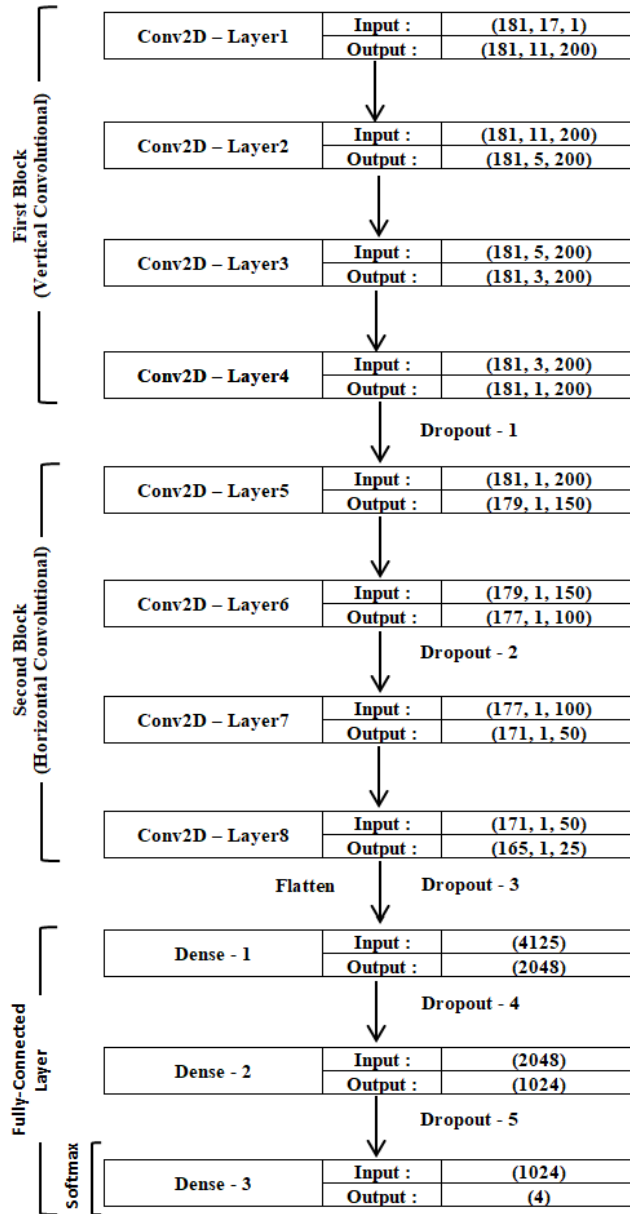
First Block
(Vertical Convolutional)

Conv2D – Layer1
Input : (181, 17, 1)
Output : (181, 11, 200)

Conv2D – Layer2
Input : (181, 11, 200)
Output : (181, 5, 200)

Conv2D – Layer3
Input : (181, 5, 200)
Output : (181, 3, 200)

Conv2D – Layer4
Input : (181, 3, 200)
Output : (181, 1, 200)

Dropout - 1

Second Block
(Horizontal Convolutional)

Conv2D – Layer5
Input : (181, 1, 200)
Output : (179, 1, 150)

Conv2D – Layer6
Input : (179, 1, 150)
Output : (177, 1, 100)

Dropout - 2

Conv2D – Layer7
Input : (177, 1, 100)
Output : (171, 1, 50)

Conv2D – Layer8
Input : (171, 1, 50)
Output : (165, 1, 25)

Flatten
Dropout - 3

Fully-Connected
Layer

Dense - 1
Input : (4125)
Output : (2048)

Dropout - 4

Dense - 2
Input : (2048)
Output : (1024)

Dropout - 5

Softmax

Dense - 3
Input : (1024)
Output : (4)